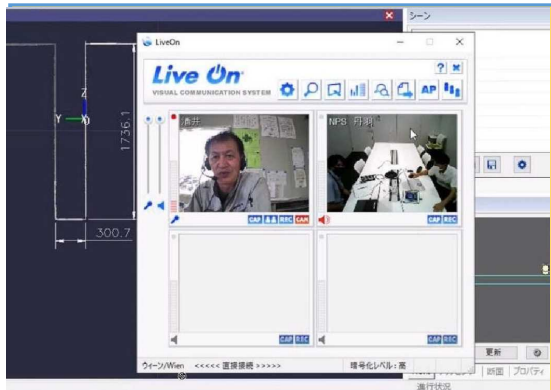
シーン

LiveOn

Live On
VISUAL COMMUNICATION SYSTEM

? ✖

AP

Z
Y

1736.1

300.7

酒井

NPS 丹羽

CAP REC CAP

CAP REC

CAP REC

CAP REC

ウィーン/Wien <<<<< 直接接続 >>>>> 暗号化レベル：高

更新

断面 プロパティ

進行状況